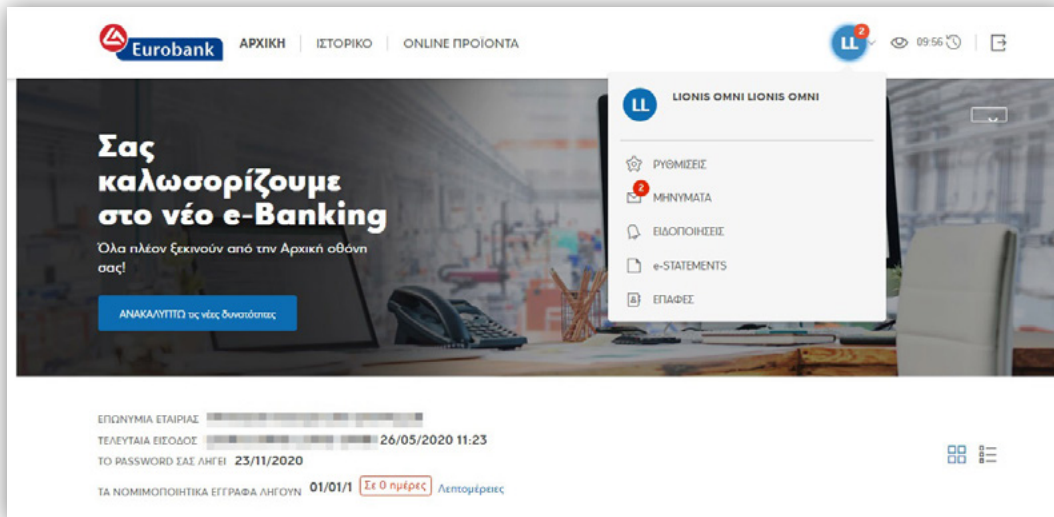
Eurobank ΑΡΧΙΚΗ | ΙΣΤΟΡΙΚΟ | ONLINE ΠΡΟΪΟΝΤΑ

LL 2 09:56

LL LIONIS OMNI LIONIS OMNI

ΡΥΘΜΙΣΕΙΣ

2 ΜΗΝΥΜΑΤΑ

ΕΙΔΟΠΟΙΗΣΕΙΣ

e-STATEMENTS

ΕΠΑΦΕΣ

Σας καλωσορίζουμε στο νέο e-Banking

Όλα πλέον ξεκινούν από την Αρχική οθόνη σας!

ΑΝΑΚΑΛΥΠΤΩ τις νέες δυνατότητες

ΕΠΩΝΥΜΙΑ ΕΤΑΙΡΙΑΣ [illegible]

ΤΕΛΕΥΤΑΙΑ ΕΙΣΟΔΟΣ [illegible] 26/05/2020 11:23

ΤΟ PASSWORD ΣΑΣ ΛΗΓΕΙ 23/11/2020

ΤΑ ΝΟΜΙΜΟΠΟΙΗΤΙΚΑ ΕΓΓΡΑΦΑ ΛΗΓΟΥΝ 01/01/1 Σε 0 ημέρες Λεπτομέρειες